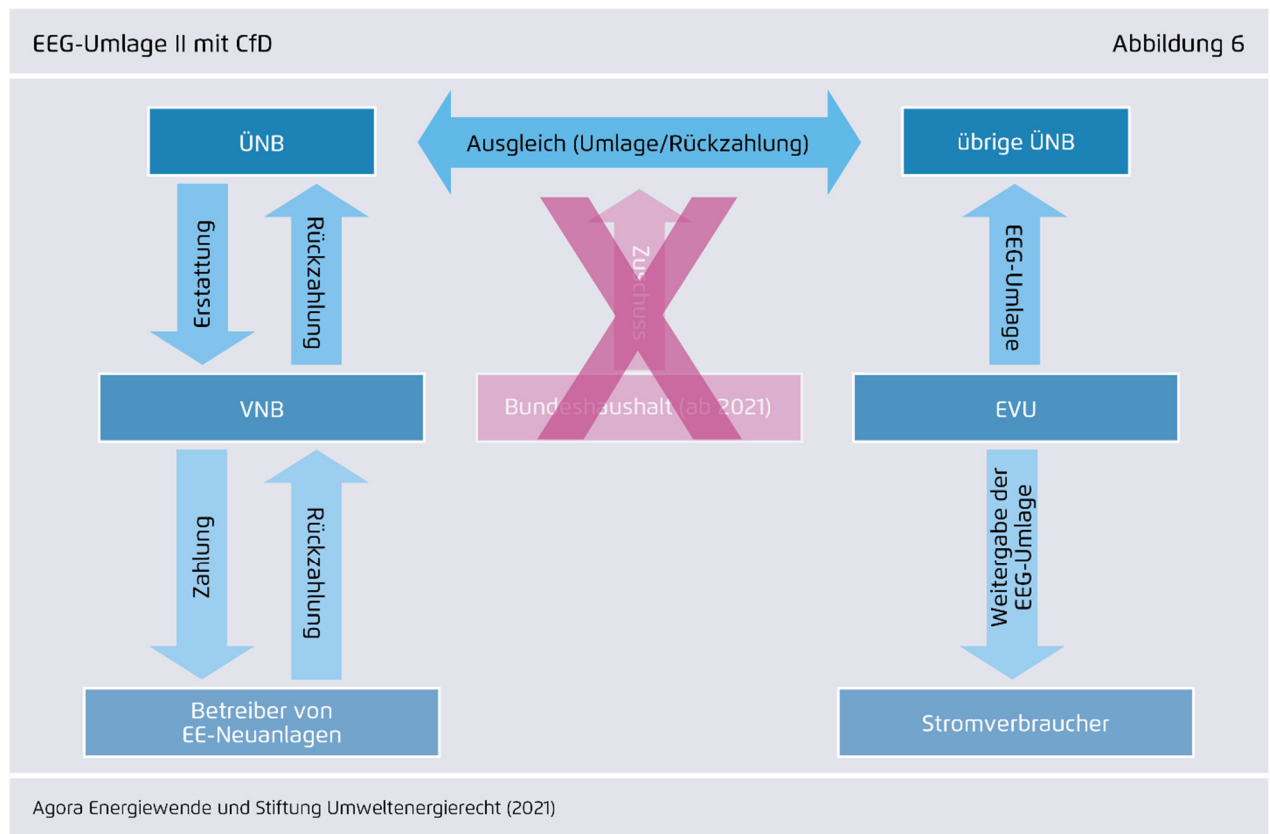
EEG-Umlage II mit CfD

Abbildung 6

ÜNB

Ausgleich (Umlage/Rückzahlung)

übrige ÜNB

Erstattung

Rückzahlung

Zuschuss

EEG-Umlage

VNB

Bundeshaushalt (ab 2021)

EVU

Zahlung

Rückzahlung

Weitergabe der EEG-Umlage

Betreiber von EE-Neuanlagen

Stromverbraucher

Agora Energiewende und Stiftung Umweltenergierecht (2021)